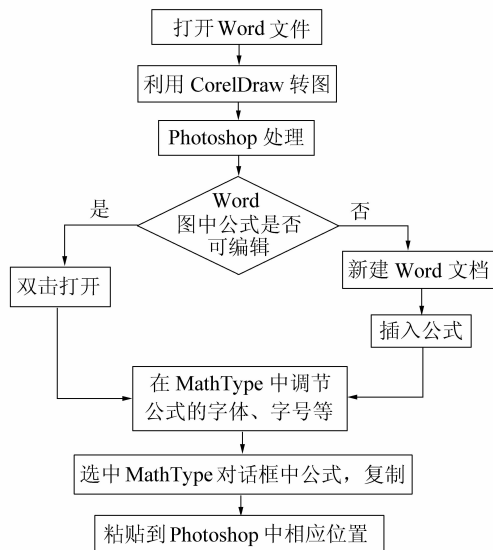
打开 Word 文件

利用 CorelDraw 转图

Photoshop 处理

Word
图中公式是否
可编辑

是

否

双击打开

新建 Word 文档

插入公式

在 MathType 中调节
公式的字体、字号等

选中 MathType 对话框中公式，复制

粘贴到 Photoshop 中相应位置